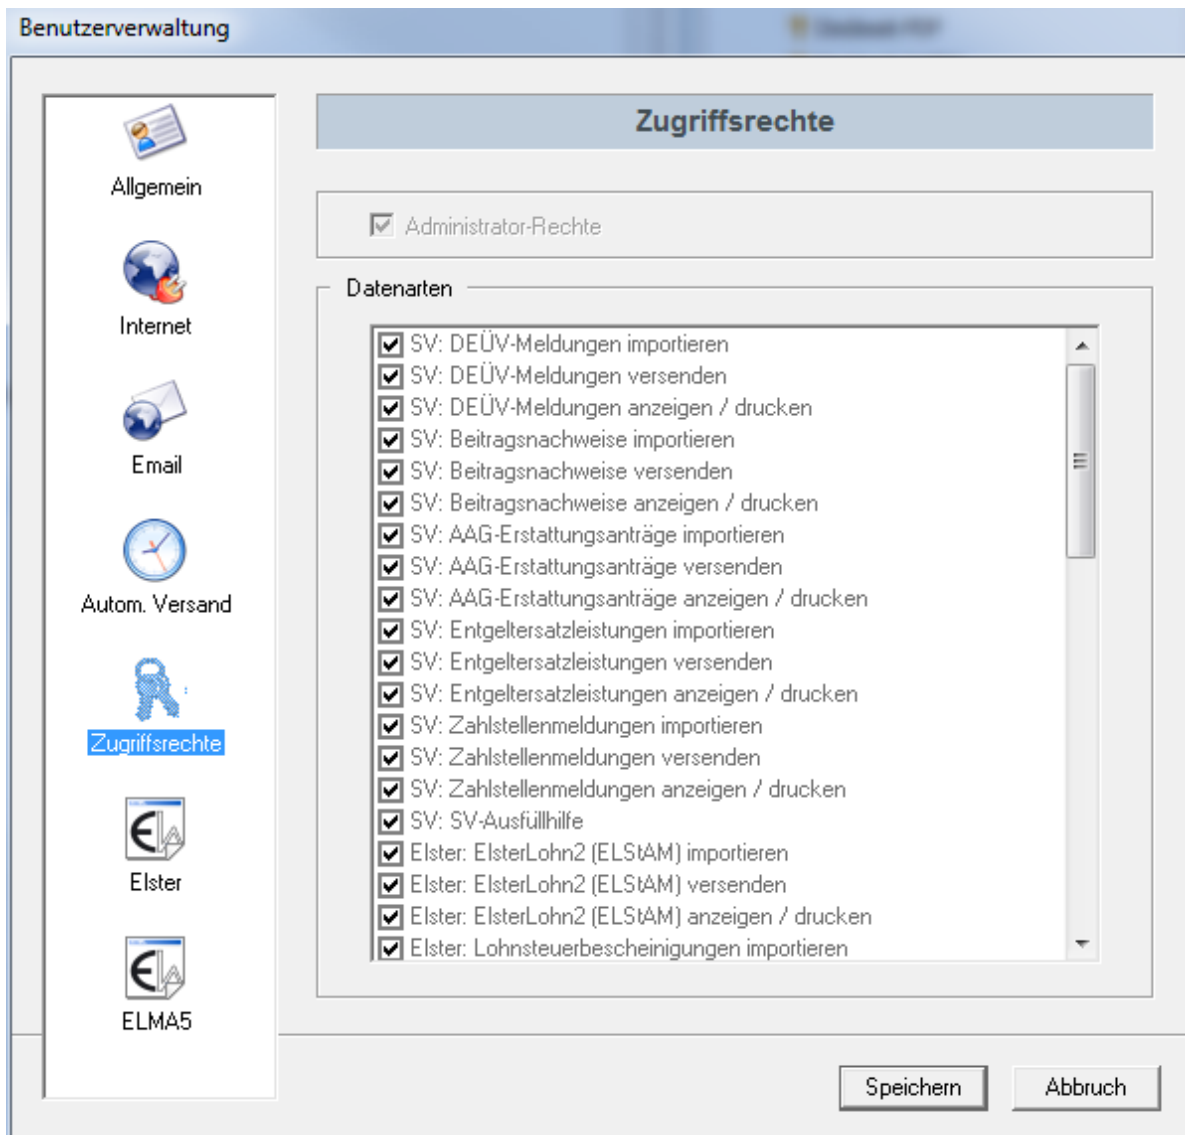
Benutzerverwaltung

Allgemein

Internet

Email

Autom. Versand

Zugriffsrechte

Elster

ELMA5

Zugriffsrechte

Administrator-Rechte

Datenarten

SV: DEÜV-Meldungen importieren
SV: DEÜV-Meldungen versenden
SV: DEÜV-Meldungen anzeigen / drucken
SV: Beitragsnachweise importieren
SV: Beitragsnachweise versenden
SV: Beitragsnachweise anzeigen / drucken
SV: AAG-Erstattungsanträge importieren
SV: AAG-Erstattungsanträge versenden
SV: AAG-Erstattungsanträge anzeigen / drucken
SV: Entgeltersatzleistungen importieren
SV: Entgeltersatzleistungen versenden
SV: Entgeltersatzleistungen anzeigen / drucken
SV: Zahlstellenmeldungen importieren
SV: Zahlstellenmeldungen versenden
SV: Zahlstellenmeldungen anzeigen / drucken
SV: SV-Ausfüllhilfe
Elster: ElsterLohn2 (ELStAM) importieren
Elster: ElsterLohn2 (ELStAM) versenden
Elster: ElsterLohn2 (ELStAM) anzeigen / drucken
Elster: Lohnsteuerbescheinigungen importieren

Speichern

Abbruch